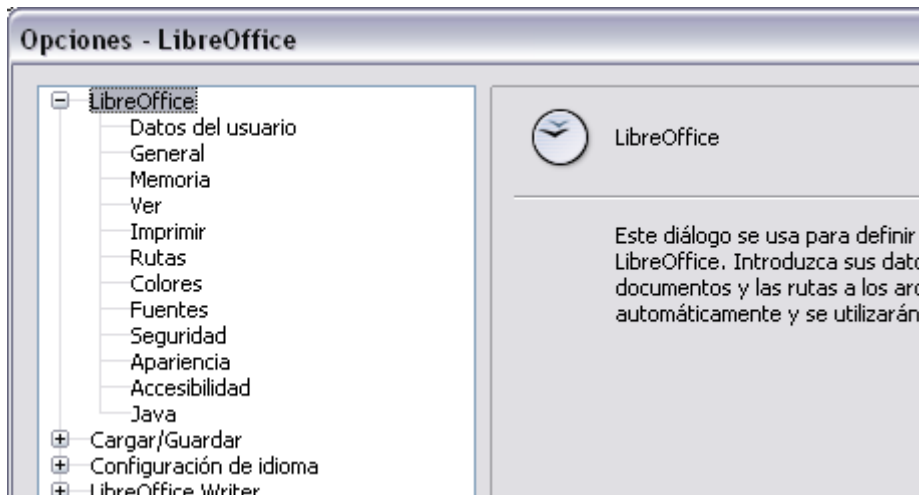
Opciones - LibreOffice

LibreOffice
Datos del usuario
General
Memoria
Ver
Imprimir
Rutas
Colores
Fuentes
Seguridad
Apariencia
Accesibilidad
Java
Cargar/Guardar
Configuración de idioma
LibreOffice Writer

LibreOffice

Este diálogo se usa para definir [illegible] LibreOffice. Introduzca sus dato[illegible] documentos y las rutas a los ar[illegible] automáticamente y se utilizarán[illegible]